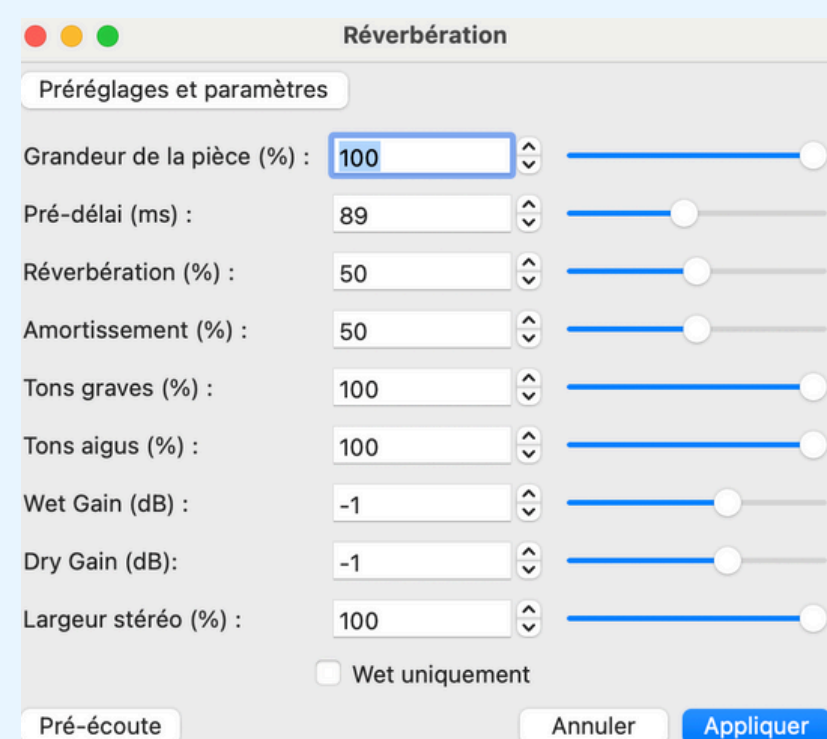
Réverbération

Préréglages et paramètres

Grandeur de la pièce (%) : 100
Pré-délai (ms) : 89
Réverbération (%) : 50
Amortissement (%) : 50
Tons graves (%) : 100
Tons aigus (%) : 100
Wet Gain (dB) : -1
Dry Gain (dB): -1
Largeur stéréo (%) : 100

Wet uniquement

Pré-écoute
Annuler
Appliquer